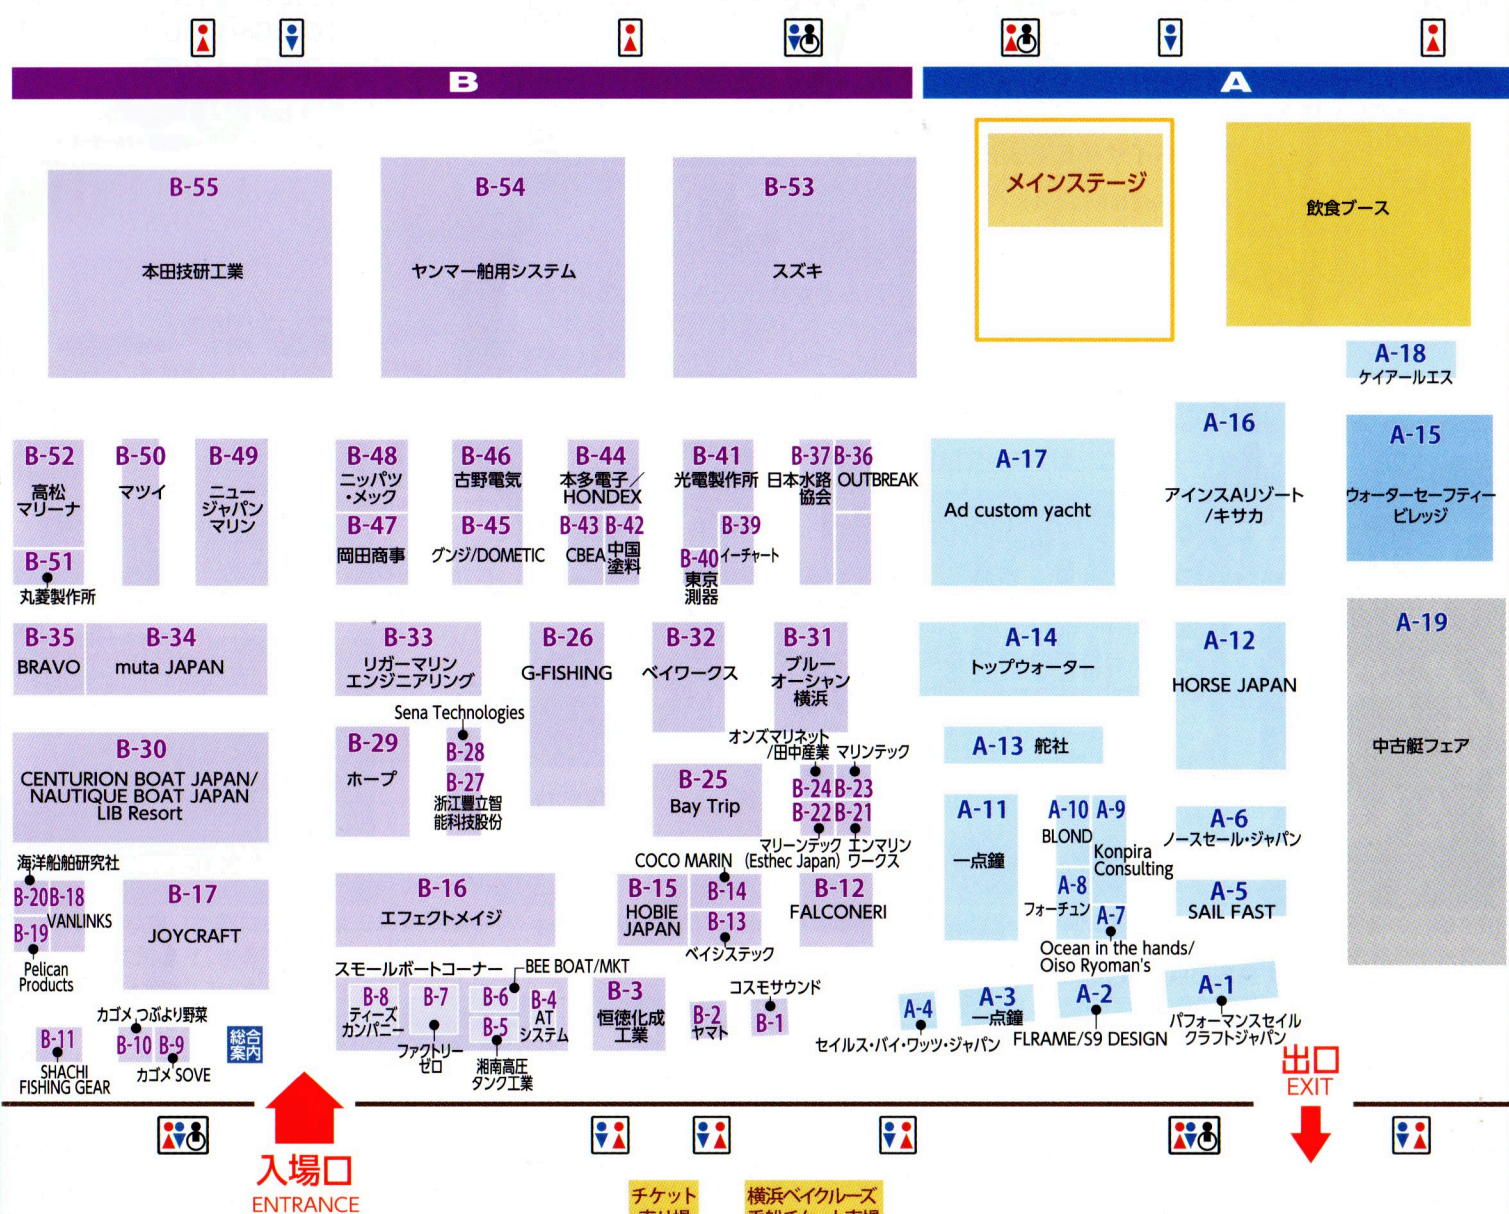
B

A

B-55
本田技研工業

B-54
ヤンマー舶用システム

B-53
スズキ

メインステージ

飲食ブース

A-18
ケイアールエス

B-52
高松マリーナ

B-50
マツイ

B-49
ニュージャパンマリン

B-51
丸菱製作所

B-48
ニッパツ・メック

B-47
岡田商事

B-46
古野電気

B-45
グンジ/DOMETIC

B-44
本多電子／HONDEX

B-43 CBEA

B-42 中国塗料

B-41
光電製作所

B-40 東京測器

B-39 イーチャート

B-37 日本水路協会

B-36 OUTBREAK

A-17
Ad custom yacht

A-16
アインスAリゾート/キサカ

A-15
ウォーターセーフティービレッジ

B-35
BRAVO

B-34
muta JAPAN

B-33
リガーマリンエンジニアリング

B-26
G-FISHING

B-32
ベイワークス

B-31
ブルーオーシャン横浜

A-14
トップウォーター

A-12
HORSE JAPAN

A-19
中古艇フェア

Sena Technologies

B-30
CENTURION BOAT JAPAN/ NAUTIQUE BOAT JAPAN LIB Resort

B-29
ホープ

B-28

B-27
浙江豐立智能科技股份

オンズマリネット/田中産業

マリンテック

B-25
Bay Trip

B-24 B-23

B-22 B-21

A-13 舵社

A-11
一点鐘

A-10 BLOND

A-9 Konpira Consulting

A-6
ノースセール・ジャパン

マリーンテック (Esthec Japan)

エンマリンワークス

海洋船舶研究社

B-20 B-18 VANLINKS

B-19 Pelican Products

B-17
JOYCRAFT

B-16
エフェクトメイジ

COCO MARIN

B-15
HOBIE JAPAN

B-14

B-13

ベイシステック

B-12
FALCONERI

A-8 フォーチュン

A-7

A-5
SAIL FAST

Ocean in the hands/ Oiso Ryoman's

スモールボートコーナー

BEE BOAT/MKT

B-8 ティーズカンパニー

B-7 ファクトリーゼロ

B-6

B-5 湘南高圧タンク工業

B-4 ATシステム

B-3
恒徳化成工業

B-2 ヤマト

B-1

コスモサウンド

A-4 セイルス・バイ・ワッツ・ジャパン

A-3 一点鐘

A-2 FLRAME/S9 DESIGN

A-1 パフォーマンスセイルクラフトジャパン

カゴメ つぶより野菜

B-11 SHACHI FISHING GEAR

B-10

B-9 カゴメ SOVE

総合案内

出口
EXIT

入場口
ENTRANCE

チケット

横浜ベイクルーズ